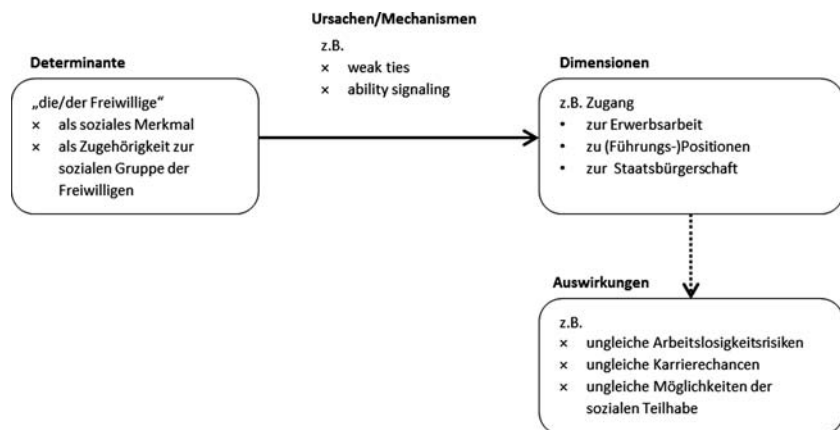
Ursachen/Mechanismen

z.B.
× weak ties
× ability signaling

Determinante

„die/der Freiwillige“
× als soziales Merkmal
× als Zugehörigkeit zur sozialen Gruppe der Freiwilligen

Dimensionen

z.B. Zugang
• zur Erwerbsarbeit
• zu (Führungs-)Positionen
• zur Staatsbürgerschaft

Auswirkungen

z.B.
× ungleiche Arbeitslosigkeitsrisiken
× ungleiche Karrierechancen
× ungleiche Möglichkeiten der sozialen Teilhabe